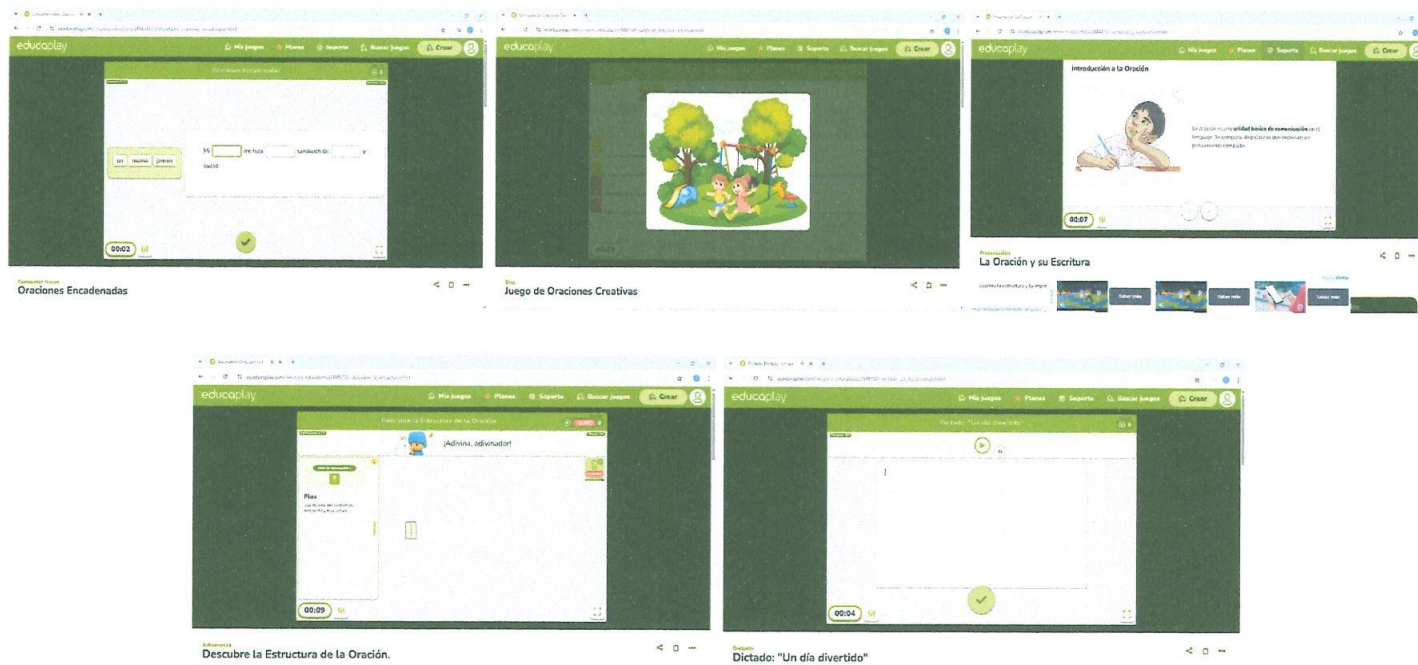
educaplay
Mis juegos Planes Soporte Buscar juegos Crear

un mamá jamón

Mi [ ] me hizo [ ] sandwich de [ ] y queso

00:02

Completar frases
Oraciones Encadenadas

educaplay
Mis juegos Planes Soporte Buscar juegos Crear

Test
Juego de Oraciones Creativas

educaplay
Mis juegos Planes Soporte Buscar juegos Crear

Introducción a la Oración

La oración es una unidad básica de comunicación en el lenguaje.

00:07

Presentación
La Oración y su Escritura

Saber más Saber más Saber más

educaplay
Mis juegos Planes Soporte Buscar juegos Crear

Descubre la Estructura de la Oración

¡Adivina, adivinador!

Pista

00:09

Adivinanza
Descubre la Estructura de la Oración.

educaplay
Mis juegos Planes Soporte Buscar juegos Crear

Dictado: "Un día divertido"

00:04

Dictado
Dictado: "Un día divertido"